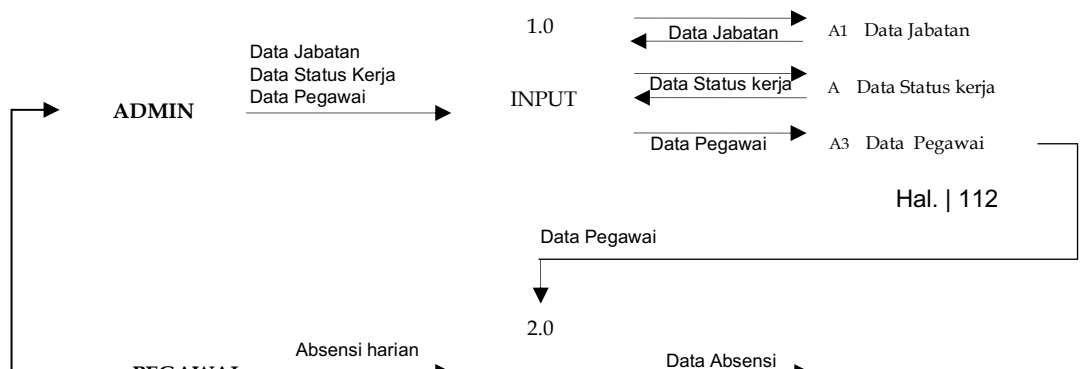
1.0

Data Jabatan
Data Status Kerja
Data Pegawai

ADMIN

INPUT

Data Jabatan

A1 Data Jabatan

Data Status kerja

A Data Status kerja

Data Pegawai

A3 Data Pegawai

Hal. | 112

Data Pegawai

2.0

Absensi harian

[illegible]

Data Absensi